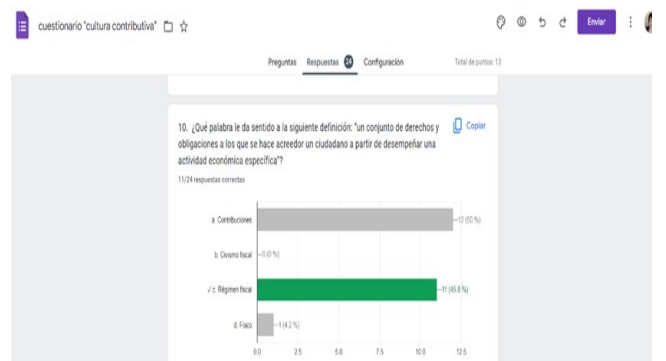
cuestionario "cultura contributiva"

Enviar

Preguntas Respuestas 24 Configuración

Total de puntos: 13

10. ¿Qué palabra le da sentido a la siguiente definición: "un conjunto de derechos y obligaciones a los que se hace acreedor un ciudadano a partir de desempeñar una actividad económica específica"?

Copiar

11/24 respuestas correctas

a. Contribuciones —12 (50 %)

b. Civismo fiscal —0 (0 %)

✓ c. Régimen fiscal —11 (45.8 %)

d. Fisco —1 (4.2 %)

0.0 2.5 5.0 7.5 10.0 12.5